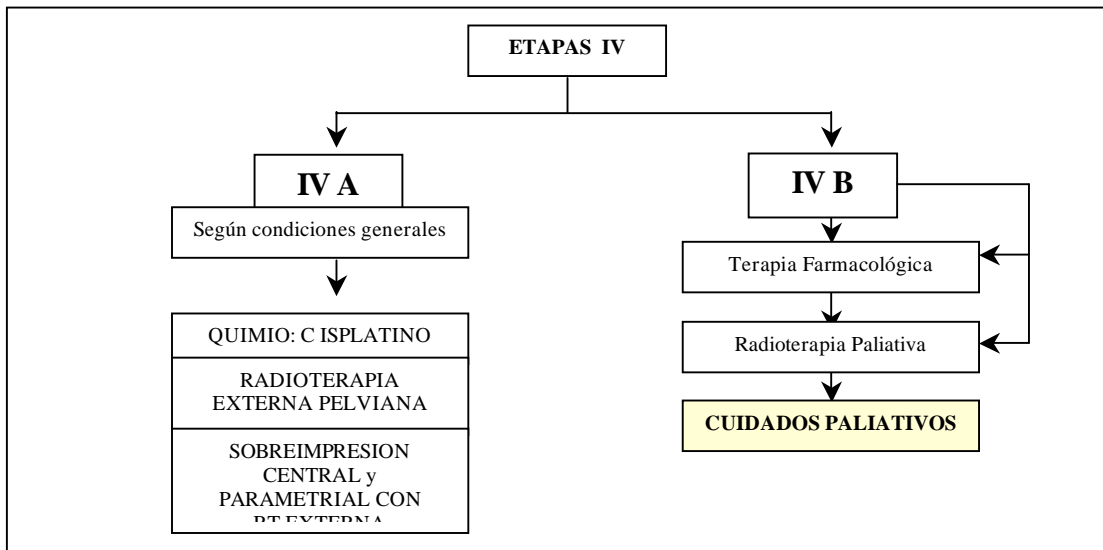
ETAPAS IV

IV A

Según condiciones generales

QUIMIO: C ISPLATINO

RADIOTERAPIA EXTERNA PELVIANA

SOBREIMPRESION CENTRAL y PARAMETRIAL CON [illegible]

IV B

Terapia Farmacológica

Radioterapia Paliativa

CUIDADOS PALIATIVOS